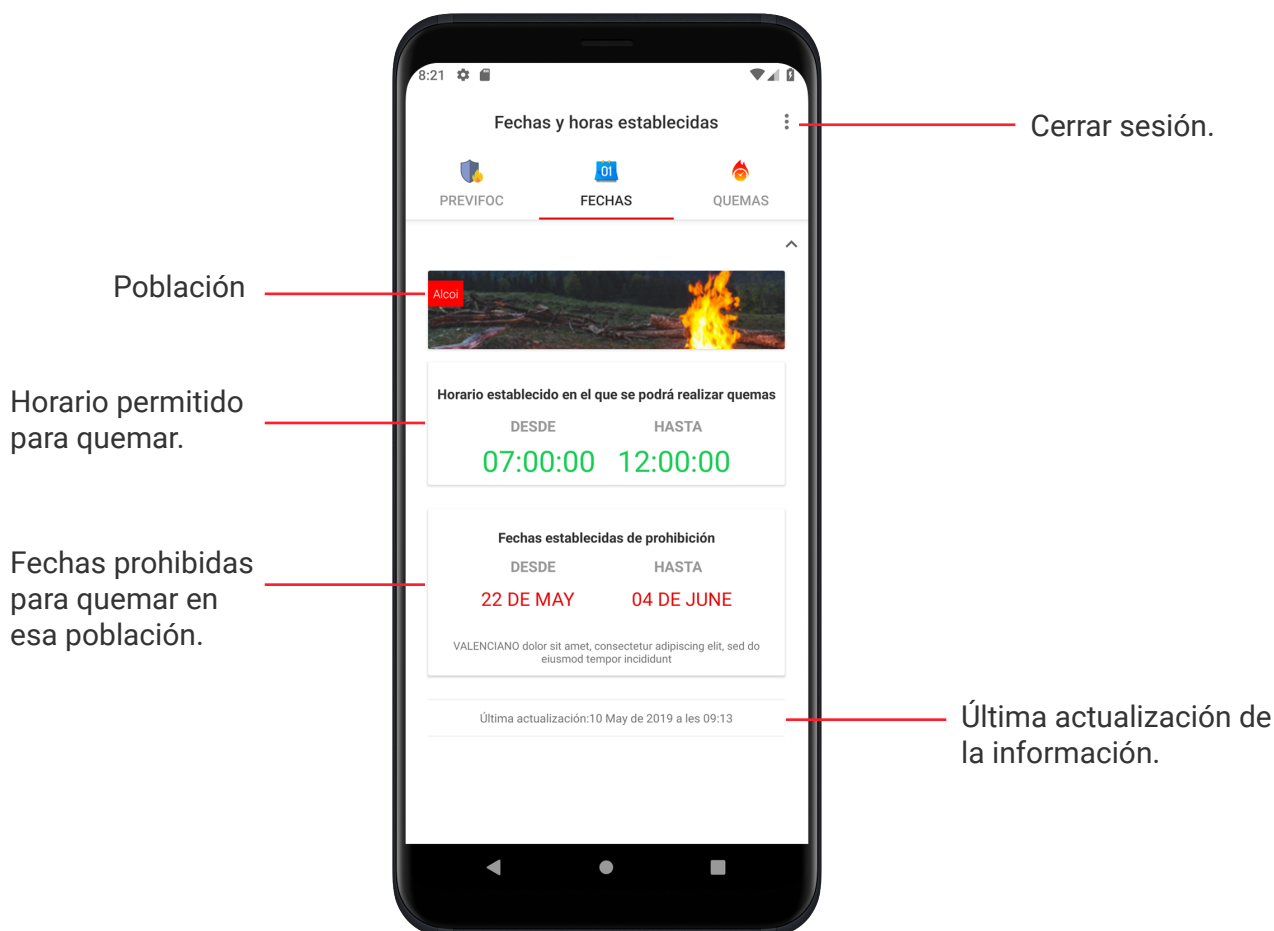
8:21

Fechas y horas establecidas

Cerrar sesión.

01

PREVIFOC FECHAS QUEMAS

Población

Alcoi

Horario permitido para quemar.

Horario establecido en el que se podrá realizar quemas

DESDE HASTA

07:00:00 12:00:00

Fechas prohibidas para quemar en esa población.

Fechas establecidas de prohibición

DESDE HASTA

22 DE MAY 04 DE JUNE

VALENCIANO dolor sit amet, consectetur adipiscing elit, sed do eiusmod tempor incididunt

Última actualización:10 May de 2019 a les 09:13

Última actualización de la información.